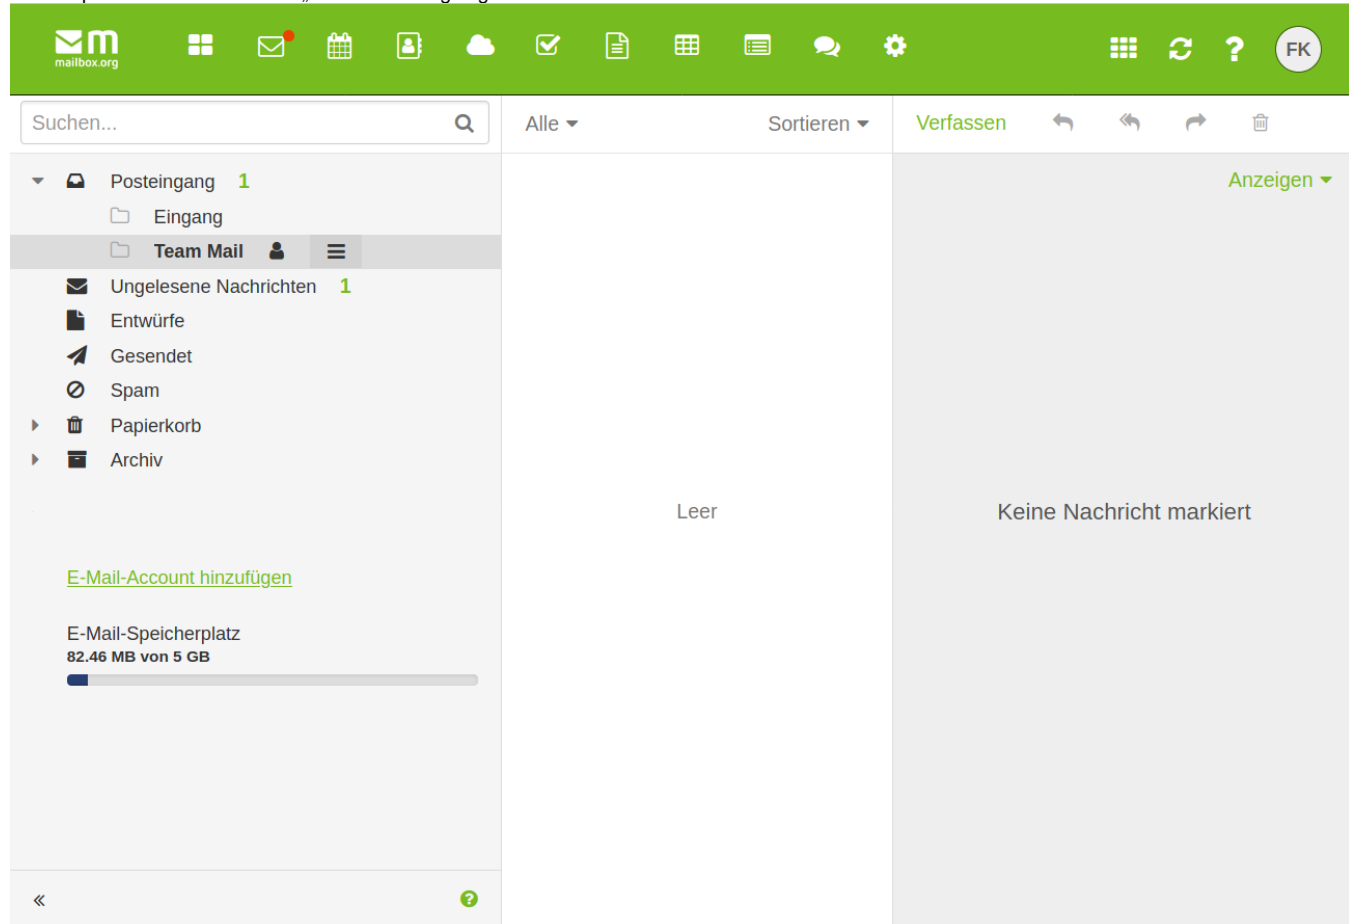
mailbox.org

FK

Suchen...

Alle

Sortieren

Verfassen

Anzeigen

Posteingang 1

Eingang

Team Mail

Ungelesene Nachrichten 1

Entwürfe

Gesendet

Spam

Papierkorb

Archiv

Leer

Keine Nachricht markiert

E-Mail-Account hinzufügen

E-Mail-Speicherplatz

82.46 MB von 5 GB

«